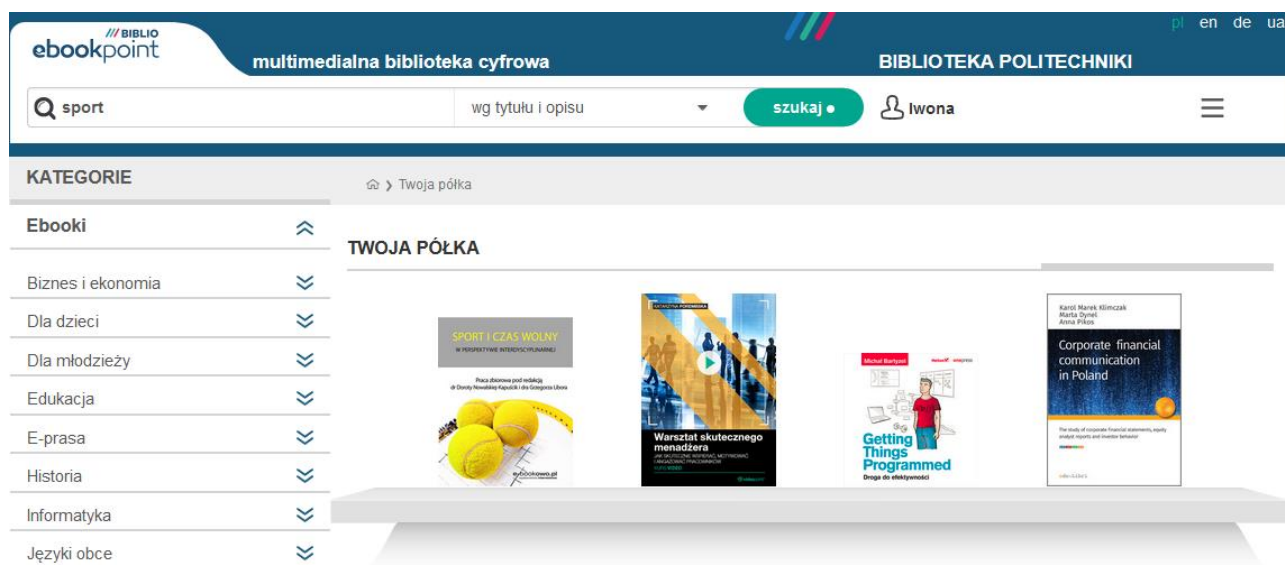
/// BIBLIO
ebookpoint
multimedialna biblioteka cyfrowa
pl en de ua
BIBLIOTEKA POLITECHNIKI

sport
wg tytułu i opisu
szukaj
Iwona

KATEGORIE
Ebooki
Biznes i ekonomia
Dla dzieci
Dla młodzieży
Edukacja
E-prasa
Historia
Informatyka
Języki obce

Twoja półka

TWOJA PÓŁKA

SPORT I CZAS WOLNY
W PERSPEKTYWIE INTERDYSCYPLINARNEJ
Praca zbiorowa pod redakcją dr Doroty Nowalskiej-Kapuścik i dra Grzegorza Libora
ebookowo.pl

KATARZYNA PORCZYŃSKA
Warsztat skutecznego menadżera
JAK SKUTECZNIE WSPIERAĆ, MOTYWOWAĆ I ROZLICZAĆ PRACOWNIKÓW
KURS VIDEO

Michał Bartyzel
Getting Things Programmed
Droga do efektywności

Karol Marek Klimczak
Marta Dynel
Anna Pikos
Corporate financial communication in Poland
The study of corporate financial statements, equity analyst reports and investor behavior